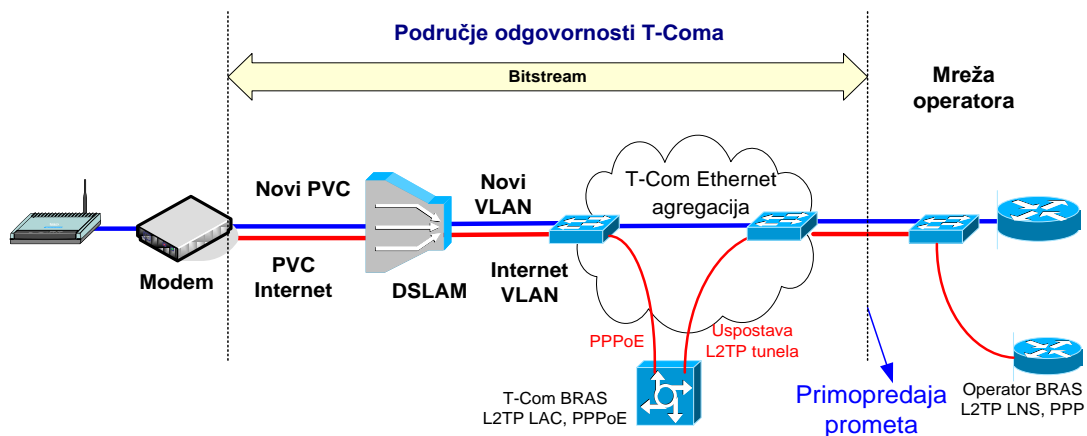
Područje odgovornosti T-Coma

Bitstream

Mreža operatora

Novi PVC

Novi VLAN

T-Com Ethernet agregacija

Modem

PVC Internet

DSLAM

Internet VLAN

PPPoE

Uspostava L2TP tunela

T-Com BRAS L2TP LAC, PPPoE

Primopredaja prometa

Operator BRAS L2TP LNS, PPP